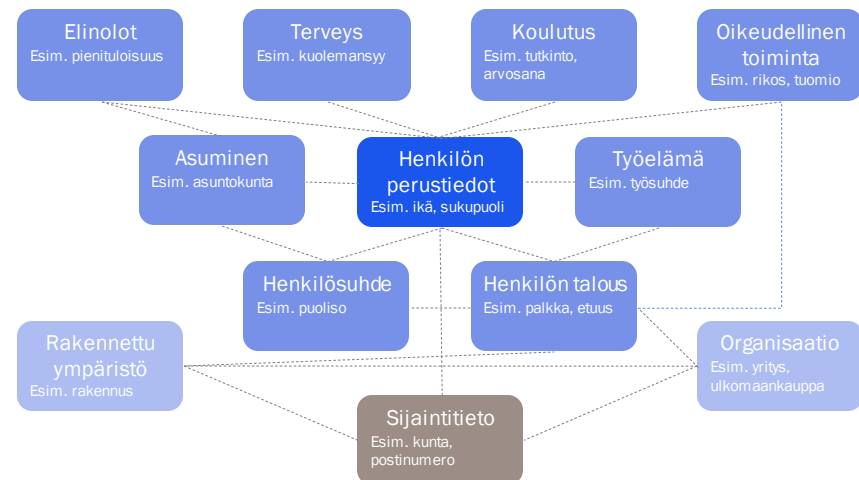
Elinolot
Esim. pienituloisuus

Terveys
Esim. kuolemansyy

Koulutus
Esim. tutkinto, arvosana

Oikeudellinen toiminta
Esim. rikos, tuomio

Asuminen
Esim. asuntokunta

Henkilön perustiedot
Esim. ikä, sukupuoli

Työelämä
Esim. työsuhde

Henkilösuhde
Esim. puoliso

Henkilön talous
Esim. palkka, etuus

Rakennettu ympäristö
Esim. rakennus

Organisaatio
Esim. yritys, ulkomaankauppa

Sijaintitieto
Esim. kunta, postinumero